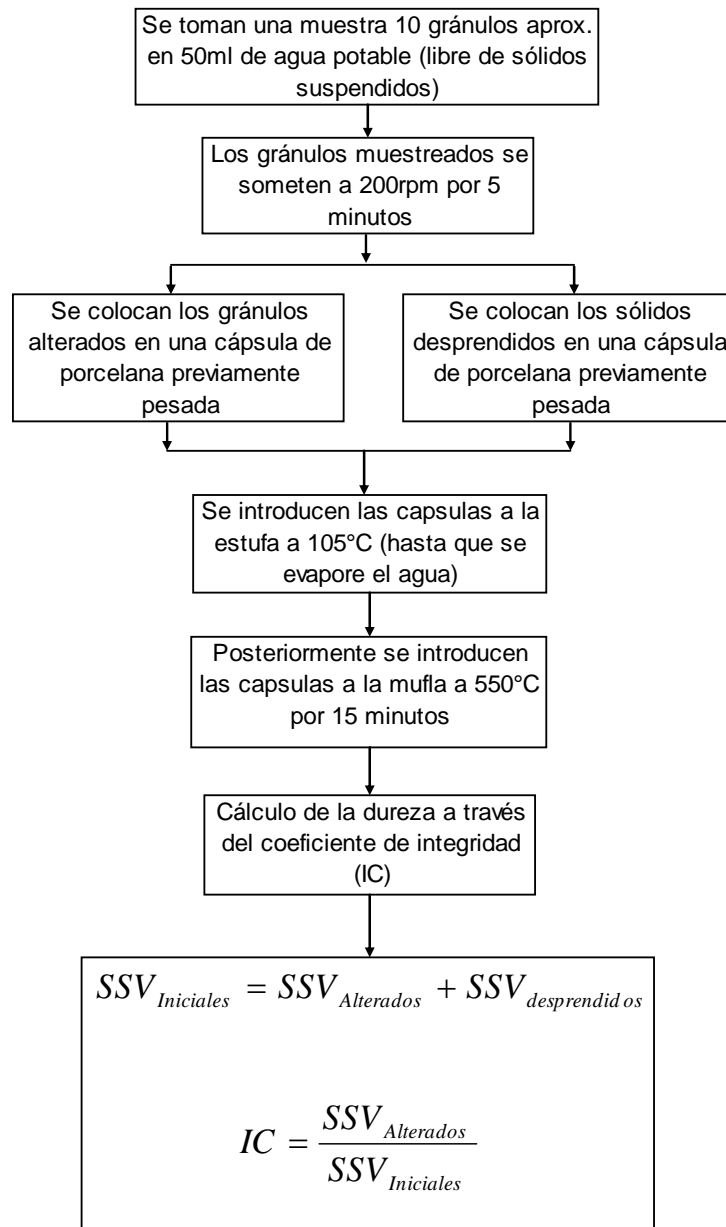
Se toman una muestra 10 gránulos aprox. en 50ml de agua potable (libre de sólidos suspendidos)

Los gránulos muestreados se someten a 200rpm por 5 minutos

Se colocan los gránulos alterados en una cápsula de porcelana previamente pesada

Se colocan los sólidos desprendidos en una cápsula de porcelana previamente pesada

Se introducen las capsulas a la estufa a 105°C (hasta que se evapore el agua)

Posteriormente se introducen las capsulas a la mufla a 550°C por 15 minutos

Cálculo de la dureza a través del coeficiente de integridad (IC)

$SSV_{Iniciales} = SSV_{Alterados} + SSV_{desprendidos}$

$IC = \frac{SSV_{Alterados}}{SSV_{Iniciales}}$